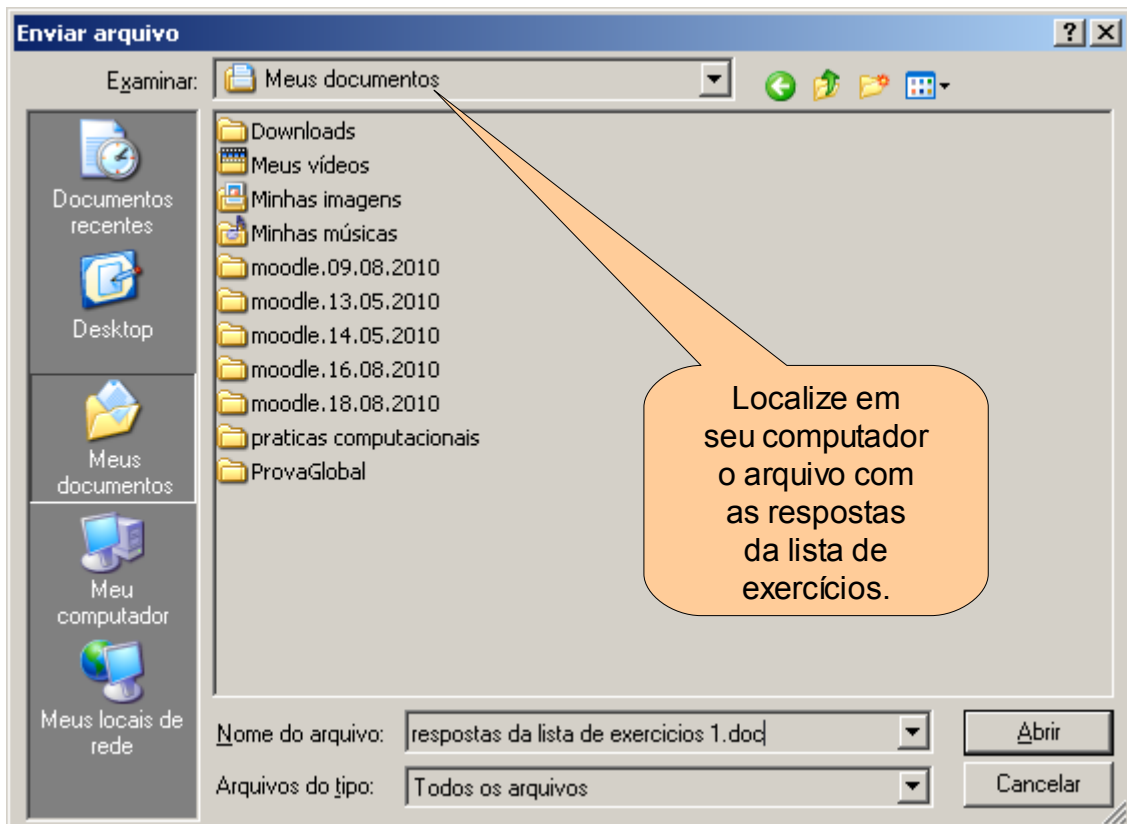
Enviar arquivo

?

Examinar: Meus documentos

Documentos recentes

Desktop

Meus documentos

Meu computador

Meus locais de rede

Downloads
Meus vídeos
Minhas imagens
Minhas músicas
moodle.09.08.2010
moodle.13.05.2010
moodle.14.05.2010
moodle.16.08.2010
moodle.18.08.2010
praticas computacionais
ProvaGlobal

Localize em seu computador o arquivo com as respostas da lista de exercícios.

Nome do arquivo: respostas da lista de exercicios 1.doc

Abrir

Arquivos do tipo: Todos os arquivos

Cancelar